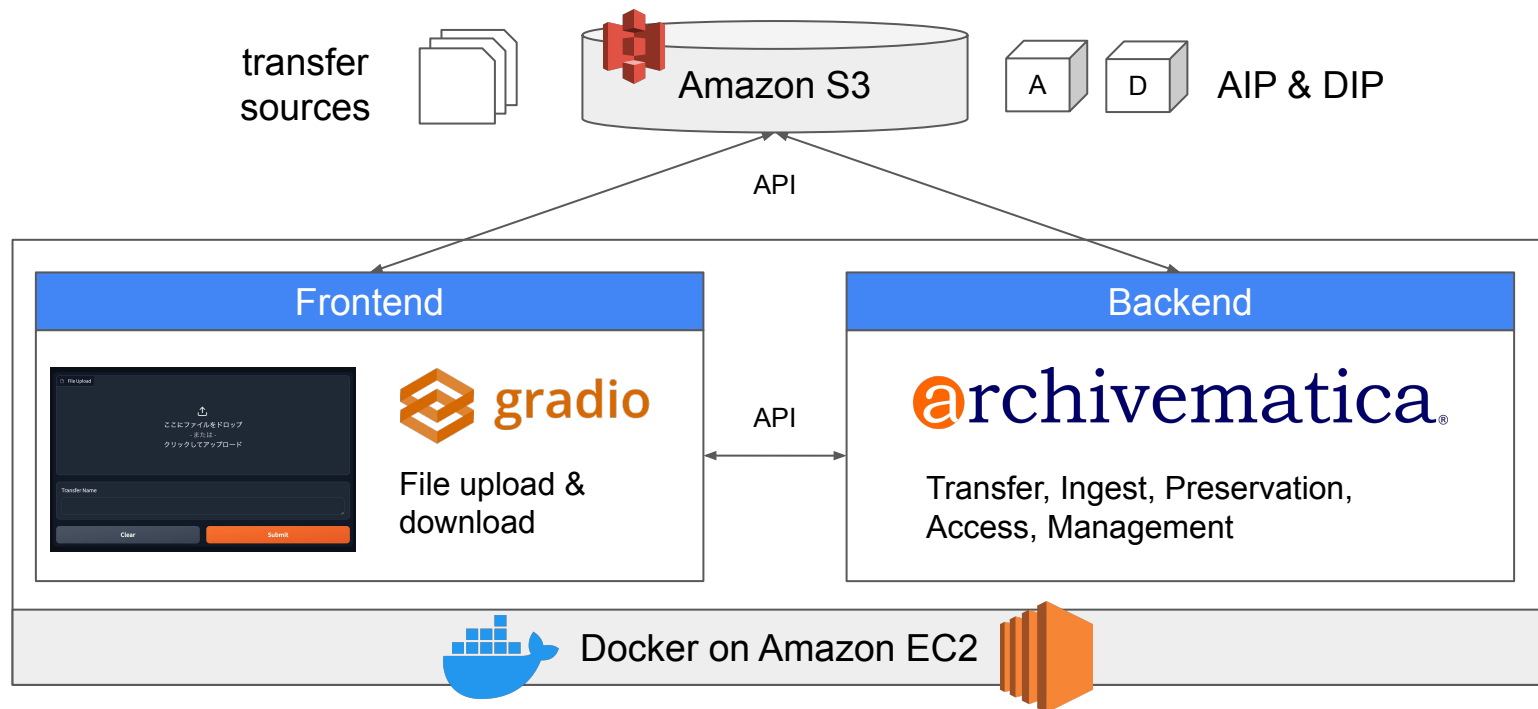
transfer sources

Amazon S3

A

D

AIP & DIP

API

Frontend

File Upload

ここにファイルをドロップ
- または -
クリックしてアップロード

Transfer Name

Clear

Submit

gradio

File upload & download

API

Backend

archivematica®

Transfer, Ingest, Preservation, Access, Management

Docker on Amazon EC2